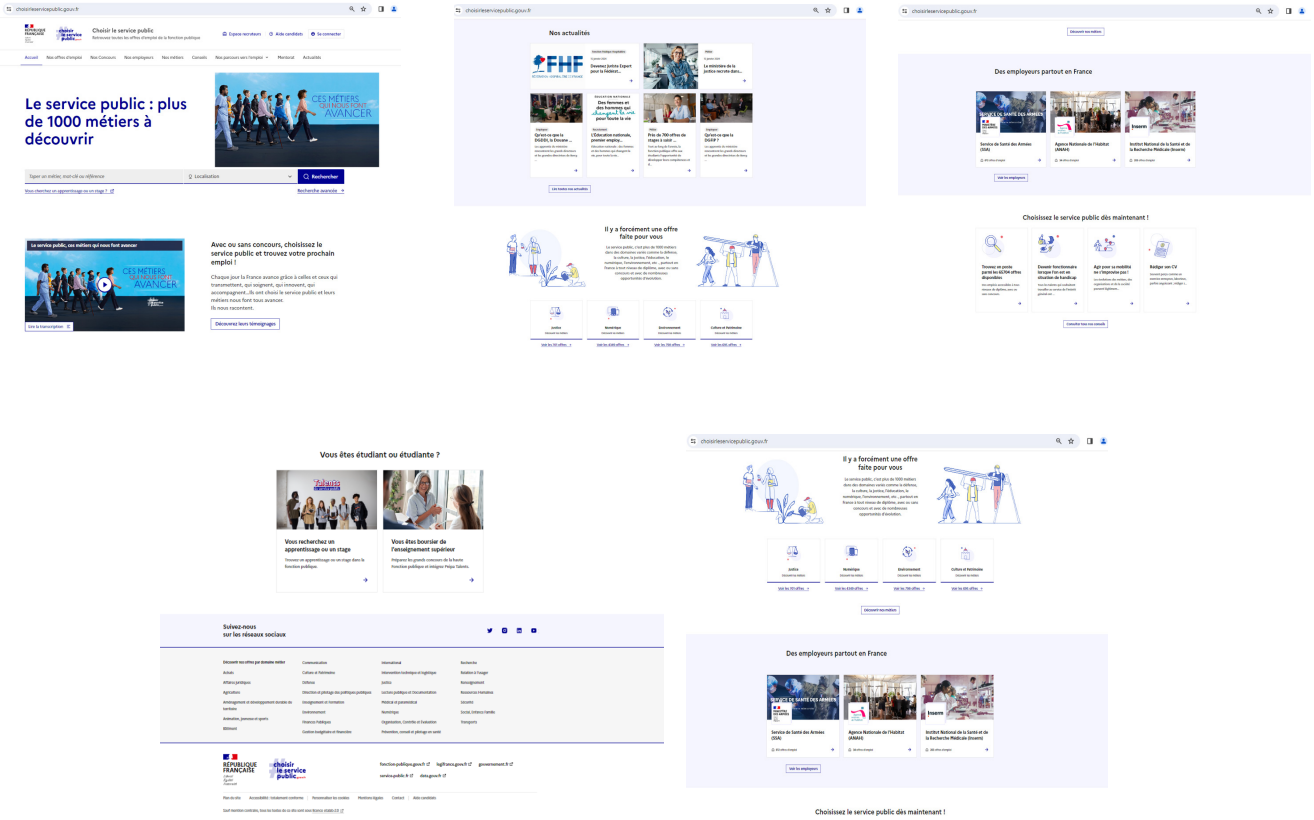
choisirleservicepublic.gouv.fr

RÉPUBLIQUE FRANÇAISE

choisir le service public

Choisir le service public
Retrouvez toutes les offres d'emploi de la fonction publique

Espace recruteurs Aide candidats Se connecter

Accueil Nos offres d'emploi Nos Concours Nos employeurs Nos métiers Conseils Nos parcours vers l'emploi Mentorat Actualités

Le service public : plus de 1000 métiers à découvrir

CES MÉTIERS QUI NOUS FONT AVANCER

Saisir un métier, mot-clé ou référence Localisation Rechercher

Vous cherchez un apprentissage ou un stage ? Recherche avancée

Le service public, ces métiers qui nous font avancer

CES MÉTIERS QUI NOUS FONT AVANCER

Lire la transcription

Avec ou sans concours, choisissez le service public et trouvez votre prochain emploi !

Chaque jour la France avance grâce à celles et ceux qui transmettent, qui soignent, qui innovent, qui accompagnent...Ils ont choisi le service public et leurs métiers nous font tous avancer. Ils nous racontent.

Découvrez leurs témoignages

choisirleservicepublic.gouv.fr

Nos actualités

FHF

Devenez Justice Expert pour la fédérat...

Le ministère de la justice recrute dans...

Des femmes et des hommes qui changent la vie pour toute la vie

Qu'est-ce que la DGDDI, la Douane ...

L'Éducation nationale, premier employ...

Près de 700 offres de stages à saisir ...

Qu'est-ce que la DGFIP ?

Lire toutes nos actualités

Il y a forcément une offre faite pour vous

Le service public, c'est plus de 1000 métiers dans des domaines variés comme la défense, la culture, la justice, l'éducation, le numérique, l'environnement, etc... partout en France à tout niveau de diplôme, avec ou sans concours et de nombreuses opportunités d'évolution.

Justice
Numérique
Environnement
Culture et Patrimoine

Voir les 101 offres Voir les 4349 offres Voir les 706 offres Voir les 605 offres

choisirleservicepublic.gouv.fr

Découvrir nos métiers

Des employeurs partout en France

SERVICE DE SANTÉ DES ARMÉES

Inserm

Service de Santé des Armées (SSA)
Agence Nationale de l'Habitat (ANAH)
Institut National de la Santé et de la Recherche Médicale (Inserm)

Voir les employeurs

Choisissez le service public dès maintenant !

Trouvez un poste parmi les 62294 offres disponibles
Devenir fonctionnaire lorsque l'on est en situation de handicap
Agir pour sa mobilité : ne l'improvise pas !
Rédiger son CV

Consulter tous nos conseils

Vous êtes étudiant ou étudiante ?

Talents

Vous recherchez un apprentissage ou un stage
Trouvez un apprentissage ou un stage dans la fonction publique.

Vous êtes boursier de l'enseignement supérieur
Préparez les grands concours de la haute fonction publique et intégrez Prépa Talents.

Suivez-nous sur les réseaux sociaux

Découvrir nos offres par domaine métier
Achats
Affaires juridiques
Agriculture
Aménagement et développement durable du territoire
Animation, jeunesse et sports
Bâtiment
Communication
Culture et Patrimoine
Défense
Direction et pilotage des politiques publiques
Enseignement et formation
Environnement
Finances Publiques
Gestion budgétaire et financière
International
Intervention technique et logistique
Justice
Lecture publique et Documentation
Médical et paramédical
Numérique
Organisation, Contrôle et Évaluation
Prévention, conseil et pilotage en santé
Recherche
Relation à l'usager
Renseignement
Ressources Humaines
Sécurité
Social, Sciences Famille
Transports

RÉPUBLIQUE FRANÇAISE

choisir le service public

fonction-publique.gouv.fr legifrance.gouv.fr gouvernement.fr service-public.fr data.gouv.fr

Plan du site Accessibilité : totalement conforme Personnaliser les cookies Mentions légales Contact Aide candidats

choisirleservicepublic.gouv.fr

Il y a forcément une offre faite pour vous

Le service public, c'est plus de 1000 métiers dans des domaines variés comme la défense, la culture, la justice, l'éducation, le numérique, l'environnement, etc... partout en France à tout niveau de diplôme, avec ou sans concours et de nombreuses opportunités d'évolution.

Justice
Numérique
Environnement
Culture et Patrimoine

Voir les 101 offres Voir les 4349 offres Voir les 706 offres Voir les 605 offres

Découvrir nos métiers

Des employeurs partout en France

SERVICE DE SANTÉ DES ARMÉES

Inserm

Service de Santé des Armées (SSA)
Agence Nationale de l'Habitat (ANAH)
Institut National de la Santé et de la Recherche Médicale (Inserm)

Voir les employeurs

Choisissez le service public dès maintenant !